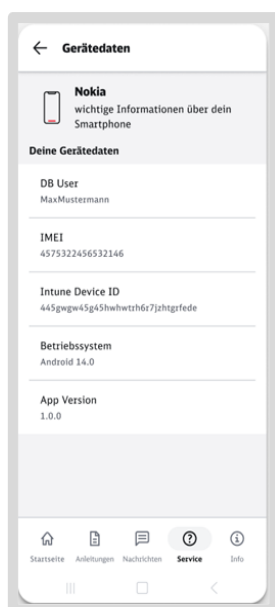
← Gerätedaten

Nokia
wichtige Informationen über dein Smartphone

Deine Gerätedaten

DB User
MaxMustermann

IMEI
4575322456532146

Intune Device ID
445gwgw45g45hwhwtrh6r7jzhtgrfede

Betriebssystem
Android 14.0

App Version
1.0.0

Startseite Anleitungen Nachrichten Service Info